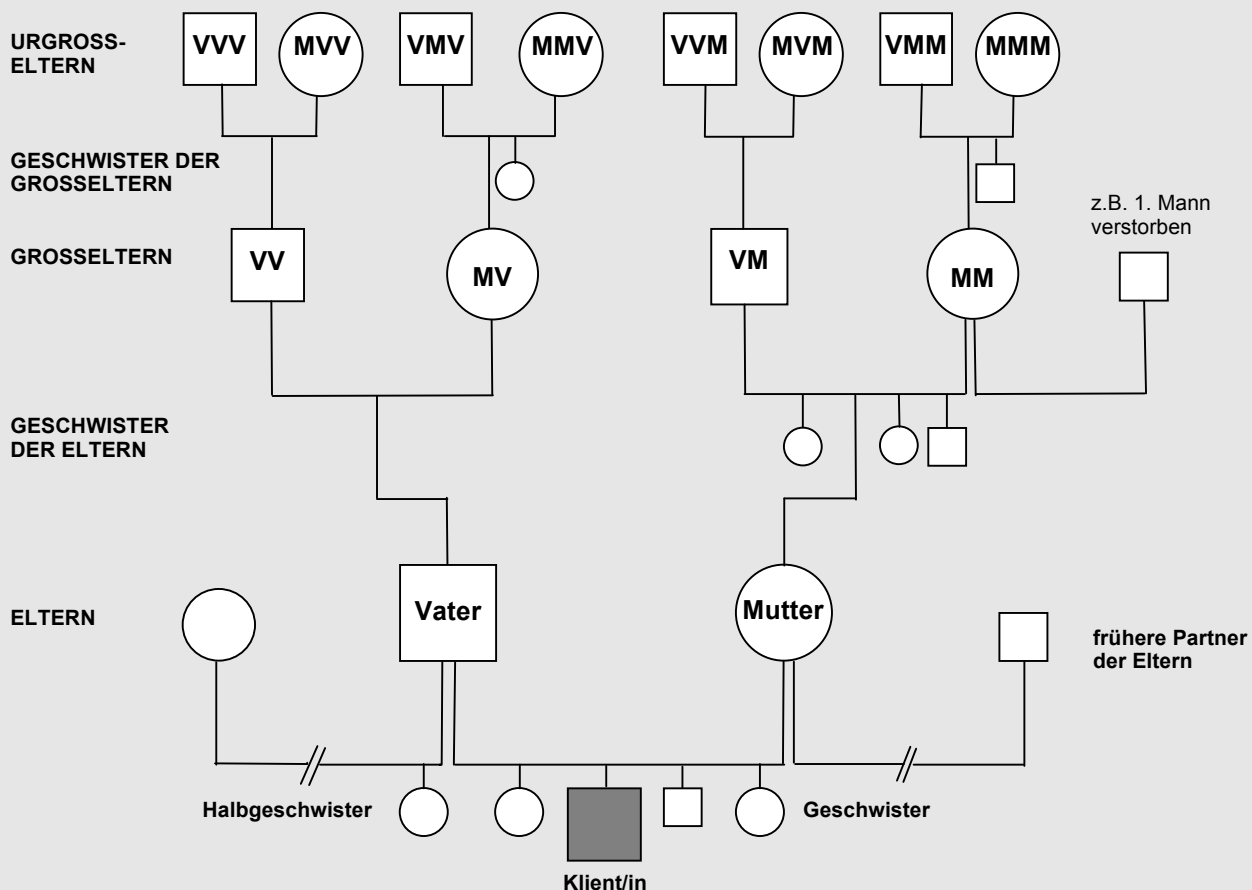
URGROSS-ELTERN

VVV MVV VMV MMV VVM MVM VMM MMM

GESCHWISTER DER GROSSELTERN

GROSSELTERN

VV MV VM MM

z.B. 1. Mann verstorben

GESCHWISTER DER ELTERN

ELTERN

Vater Mutter

frühere Partner der Eltern

Halbgeschwister

Geschwister

Klient/in